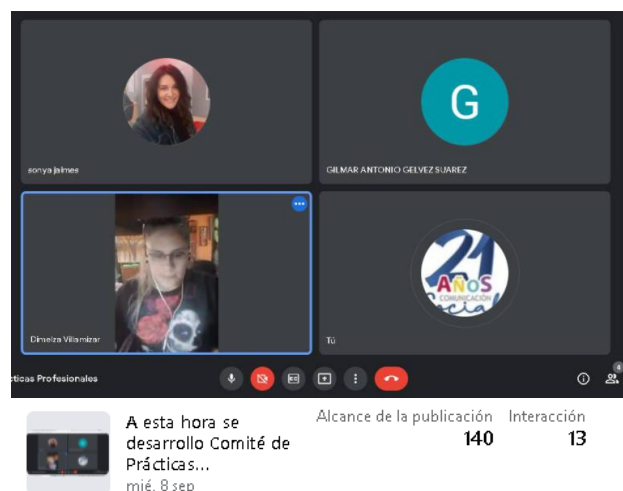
sonya jaimes

G

GILMAR ANTONIO GELVEZ SUAREZ

Dineiza Villamizar

21 AÑOS COMUNICACIÓN Social

Tú

cticas Profesionales

4

A esta hora se desarrollo Comité de Prácticas...
mié. 8 sep

Alcance de la publicación
140

Interacción
13